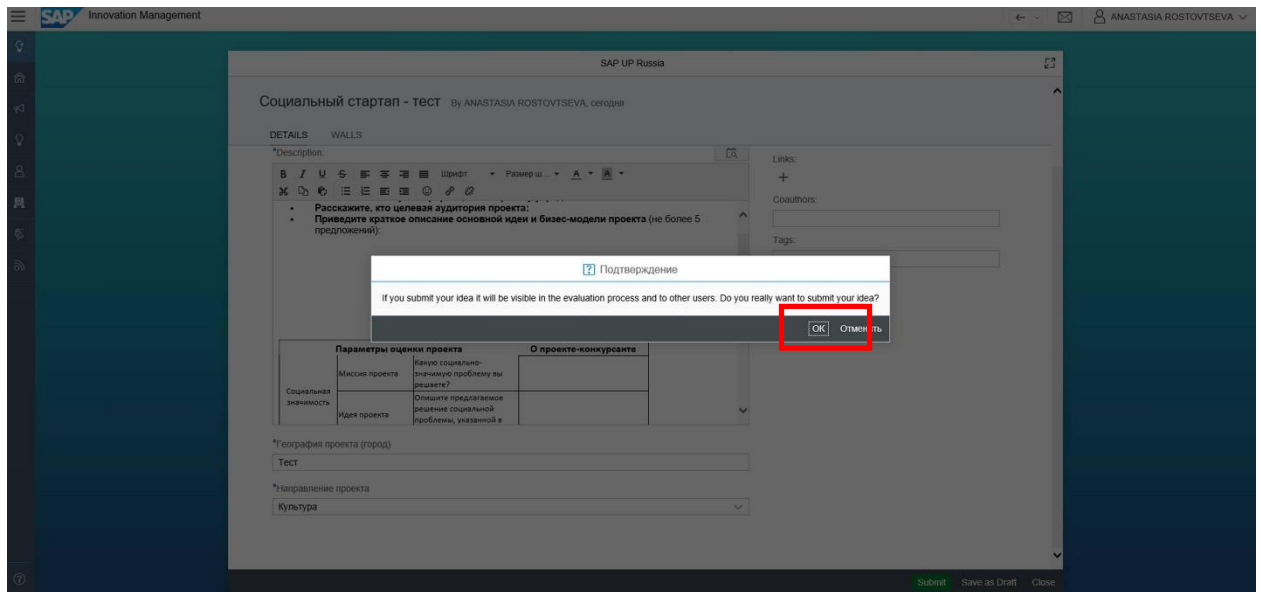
SAP Innovation Management

ANASTASIA ROSTOVTSEVA

SAP UP Russia

Социальный стартап - тест By ANASTASIA ROSTOVTSEVA, сегодня

DETAILS WALLS

*Description:

Шрифт Размер ш...

• Расскажите, кто целевая аудитория проекта:
• Приведите краткое описание основной идеи и бизес-модели проекта (не более 5 предложений):

| | Параметры оценки проекта | | О проекте-конкурсанте |
|---|---|---|---|
| Социальная значимость | Миссия проекта | Какую социально-значимую проблему вы решаете? | |
| | Идея проекта | Опишите предлагаемое решение социальной проблемы, указанной в | |

Links:

+

Coauthors:

Tags:

Подтверждение

If you submit your idea it will be visible in the evaluation process and to other users. Do you really want to submit your idea?

OK Отмен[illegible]ть

*География проекта (город)

Тест

*Направление проекта

Культура

Submit Save as Draft Close